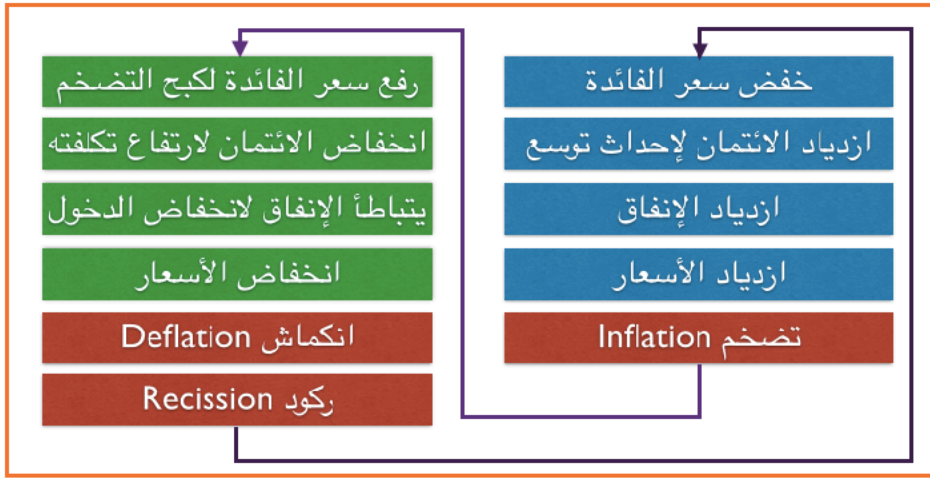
خفض سعر الفائدة

ازدياد الائتمان لإحداث توسع

ازدياد الإنفاق

ازدياد الأسعار

تضخم Inflation

رفع سعر الفائدة لكبح التضخم

انخفاض الائتمان لارتفاع تكلفته

يتباطأ الإنفاق لانخفاض الدخول

انخفاض الأسعار

انكماش Deflation

ركود Recission